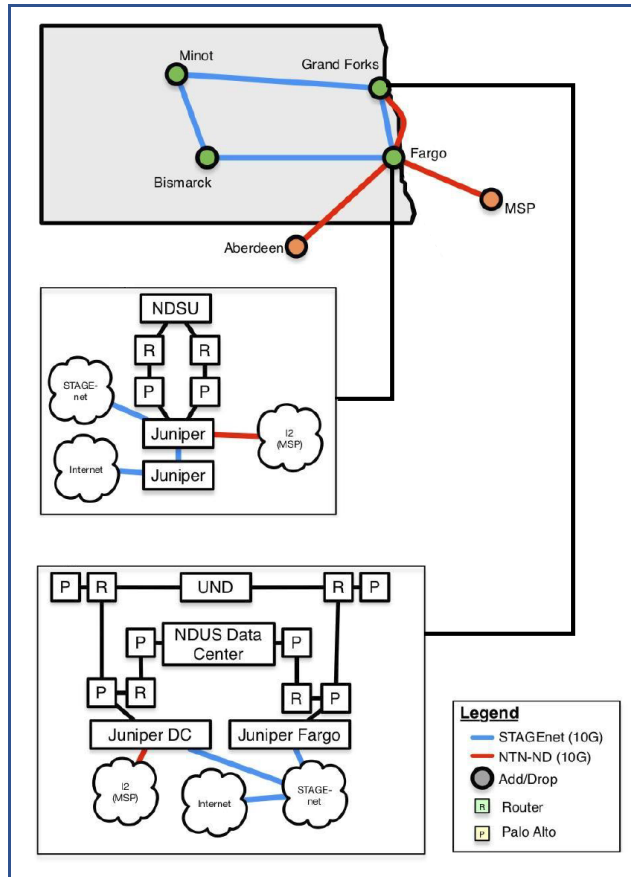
Minot

Grand Forks

Fargo

Bismarck

MSP

Aberdeen

NDSU

R

R

P

P

STAGE-net

Juniper

I2 (MSP)

Internet

Juniper

P

R

UND

R

P

P

NDUS Data Center

P

P

R

R

P

Juniper DC

Juniper Fargo

I2 (MSP)

Internet

STAGE-net

Legend

STAGEnet (10G)

NTN-ND (10G)

Add/Drop

R Router

P Palo Alto